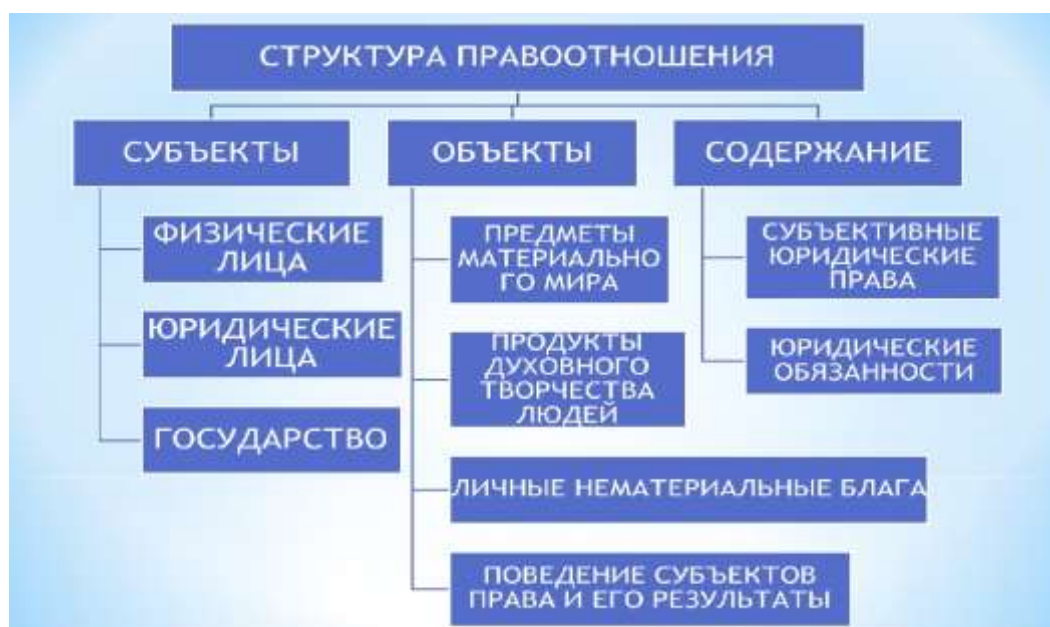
СТРУКТУРА ПРАВООТНОШЕНИЯ

СУБЪЕКТЫ

ФИЗИЧЕСКИЕ ЛИЦА

ЮРИДИЧЕСКИЕ ЛИЦА

ГОСУДАРСТВО

ОБЪЕКТЫ

ПРЕДМЕТЫ МАТЕРИАЛЬНО ГО МИРА

ПРОДУКТЫ ДУХОВНОГО ТВОРЧЕСТВА ЛЮДЕЙ

ЛИЧНЫЕ НЕМАТЕРИАЛЬНЫЕ БЛАГА

ПОВЕДЕНИЕ СУБЪЕКТОВ ПРАВА И ЕГО РЕЗУЛЬТАТЫ

СОДЕРЖАНИЕ

СУБЪЕКТИВНЫЕ ЮРИДИЧЕСКИЕ ПРАВА

ЮРИДИЧЕСКИЕ ОБЯЗАННОСТИ